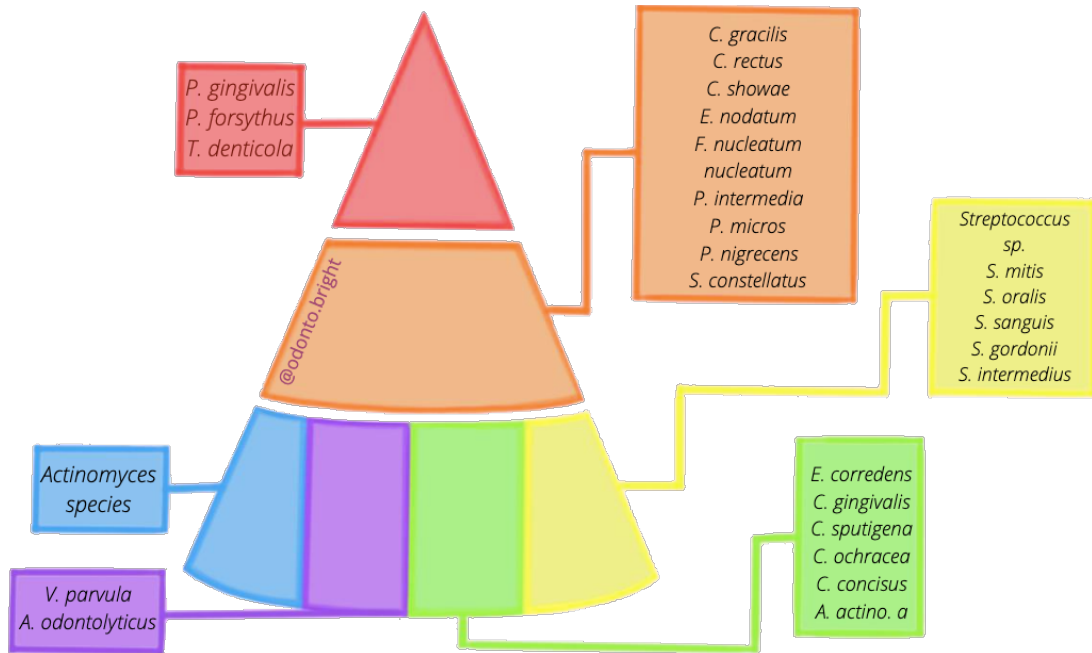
P. gingivalis
P. forsythus
T. denticola

C. gracilis
C. rectus
C. showae
E. nodatum
F. nucleatum nucleatum
P. intermedia
P. micros
P. nigrecens
S. constellatus

@odonto.bright

Streptococcus sp.
S. mitis
S. oralis
S. sanguis
S. gordonii
S. intermedius

Actinomyces species

E. corredens
C. gingivalis
C. sputigena
C. ochracea
C. concisus
A. actino. a

V. parvula
A. odontolyticus